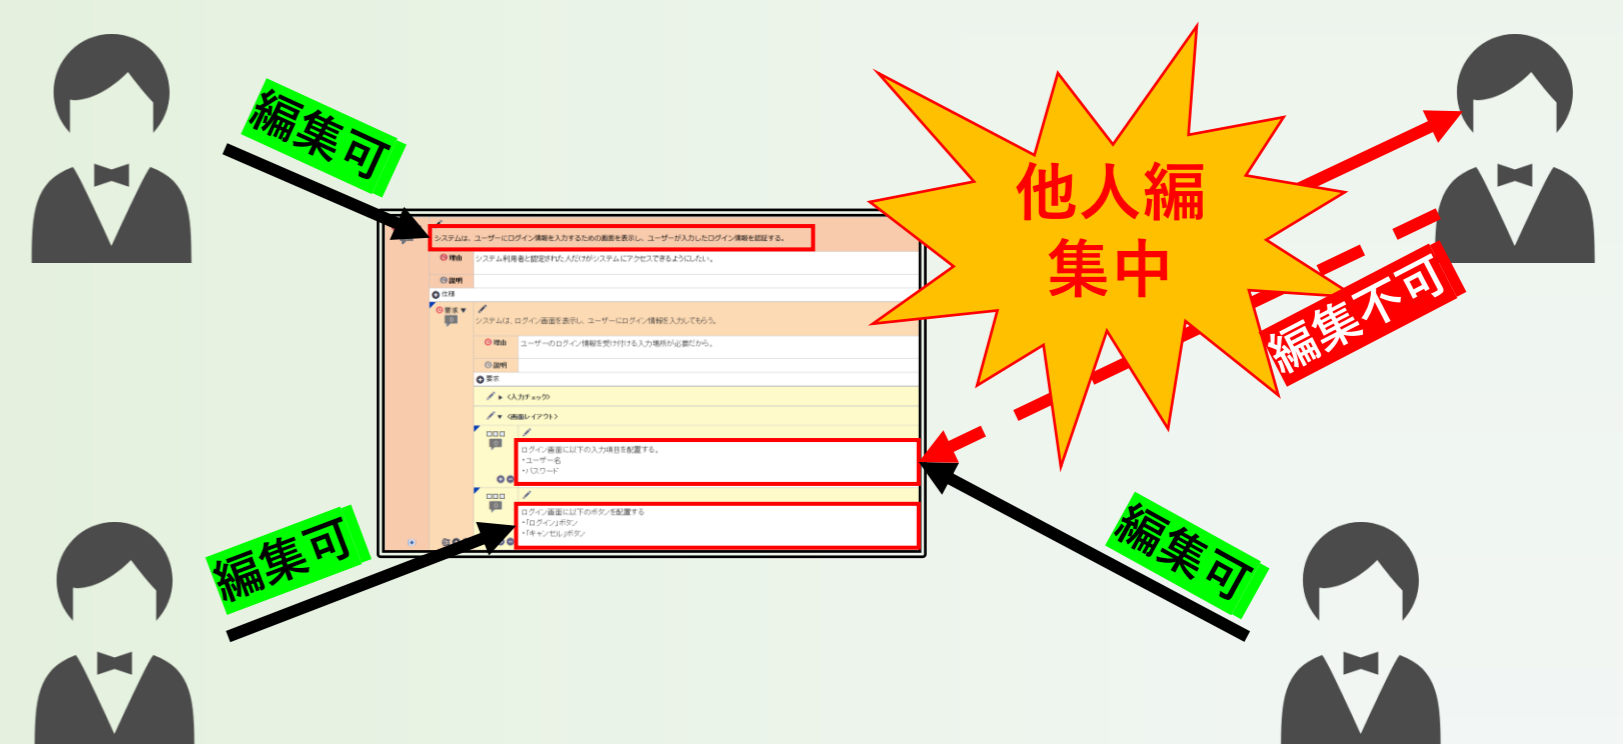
編集可

他人編集中

編集不可

システムは、ユーザーにログイン情報を入力するための画面を表示し、ユーザーが入力したログイン情報を認証する。

理由 システム利用者と認定された人だけがシステムにアクセスできるようにしたい。

説明

仕様

要求

システムは、ログイン画面を表示し、ユーザーにログイン情報を入力してもらう。

理由 ユーザーのログイン情報を受け付ける入力場所が必要だから。

説明

要求

<入力チェック>

<画面レイアウト>

ログイン画面に以下の入力項目を配置する。
・ユーザー名
・パスワード

ログイン画面に以下のボタンを配置する
・「ログイン」ボタン
・「キャンセル」ボタン

編集可

編集可